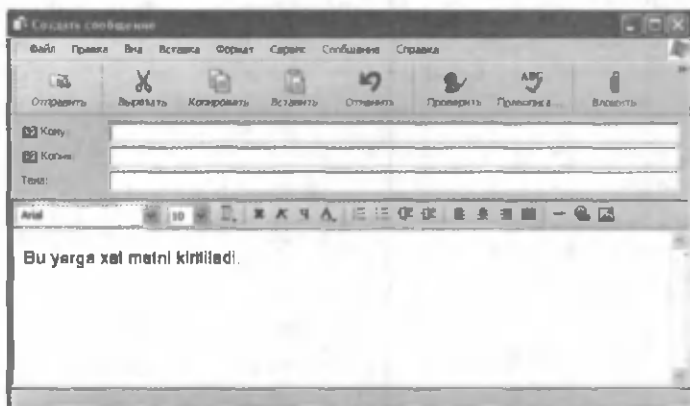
Создать сообщение

Файл Правка Вид Вставка Формат Сервис Сообщение Справка

Отправить Вырезать Копировать Вставить Отменить Проверить Правописание Вложить

Кому:
Копия:
Тема:

Arial 10 Ж К Ч A

Bu yerga xat matni kiritiladi.